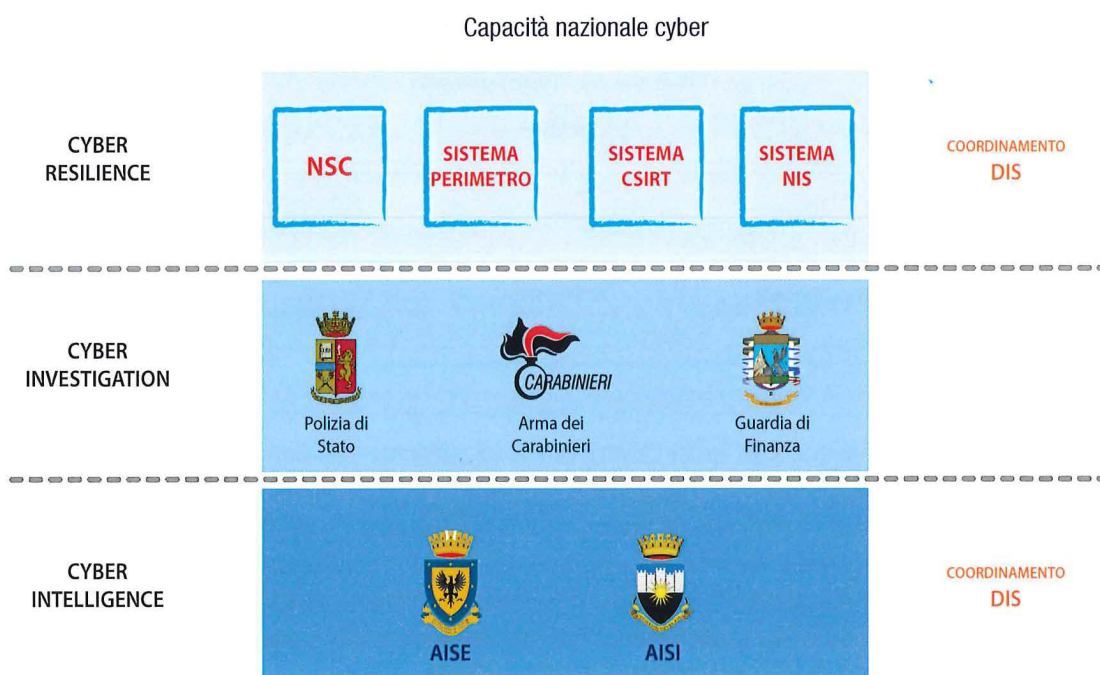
Capacità nazionale cyber

CYBER RESILIENCE

NSC

SISTEMA PERIMETRO

SISTEMA CSIRT

SISTEMA NIS

COORDINAMENTO DIS

CYBER INVESTIGATION

Polizia di Stato

CARABINIERI

Arma dei Carabinieri

Guardia di Finanza

CYBER INTELLIGENCE

AISE

AISI

COORDINAMENTO DIS